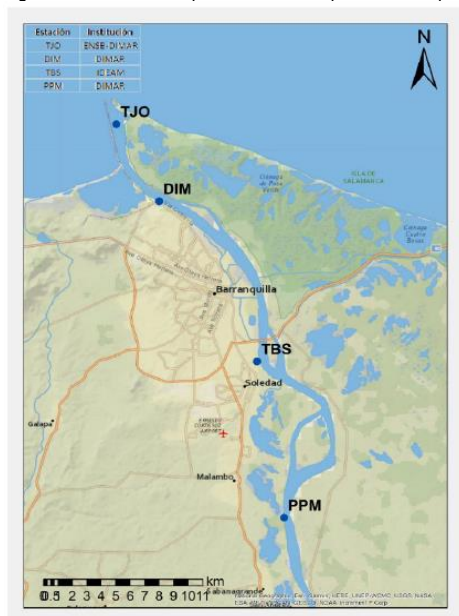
| Estación | Institución |
|---|---|
| TJO | ENSB-DIMAR |
| DIM | DIMAR |
| TBS | IDEAM |
| PPM | DIMAR |

N

TJO

DIM

ISLA DE SALAMANCA

Barranquilla

TBS

Soledad

Galapa

Malambo

PPM

0.5 2 3 4 5 6 7 8 9 10 11 km

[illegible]